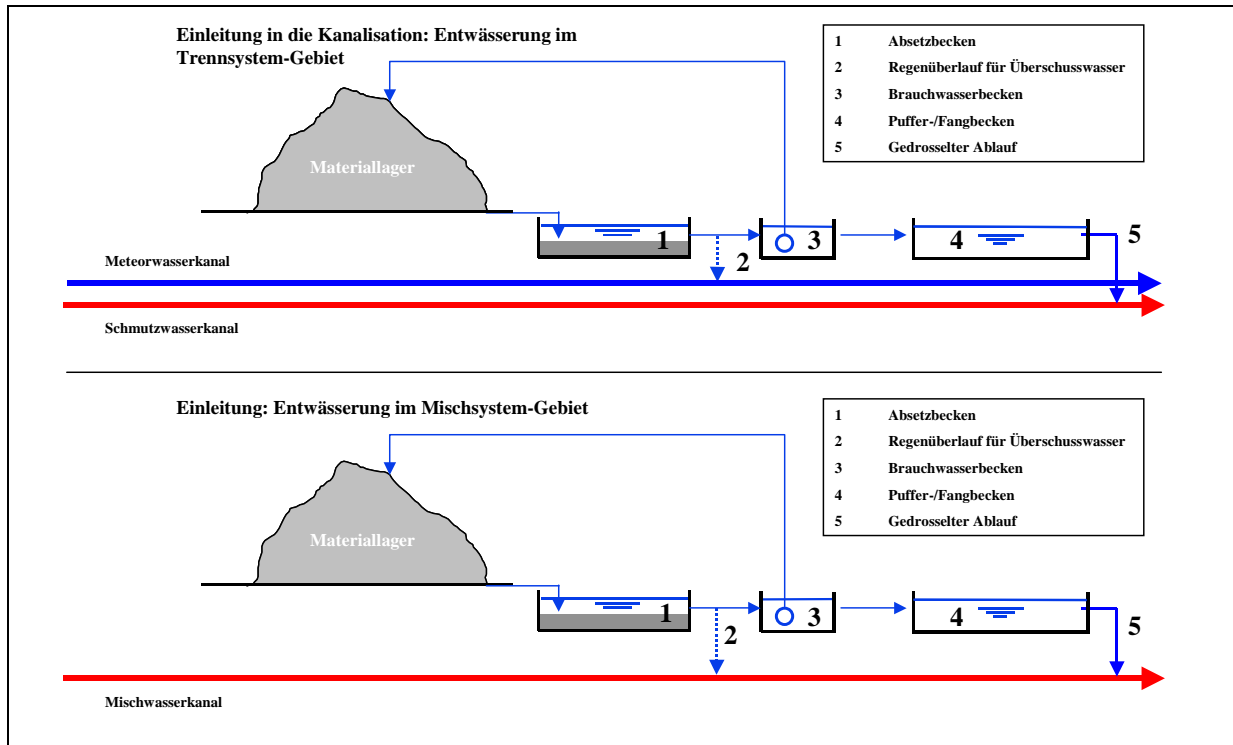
Einleitung in die Kanalisation: Entwässerung im Trennsystem-Gebiet

| | |
|---|---|
| 1 | Absetzbecken |
| 2 | Regenüberlauf für Überschusswasser |
| 3 | Brauchwasserbecken |
| 4 | Puffer-/Fangbecken |
| 5 | Gedrosselter Ablauf |

Materiallager

1

2

3

4

5

Meteorwasserkanal

Schmutzwasserkanal

Einleitung: Entwässerung im Mischsystem-Gebiet

| | |
|---|---|
| 1 | Absetzbecken |
| 2 | Regenüberlauf für Überschusswasser |
| 3 | Brauchwasserbecken |
| 4 | Puffer-/Fangbecken |
| 5 | Gedrosselter Ablauf |

Materiallager

1

2

3

4

5

Mischwasserkanal